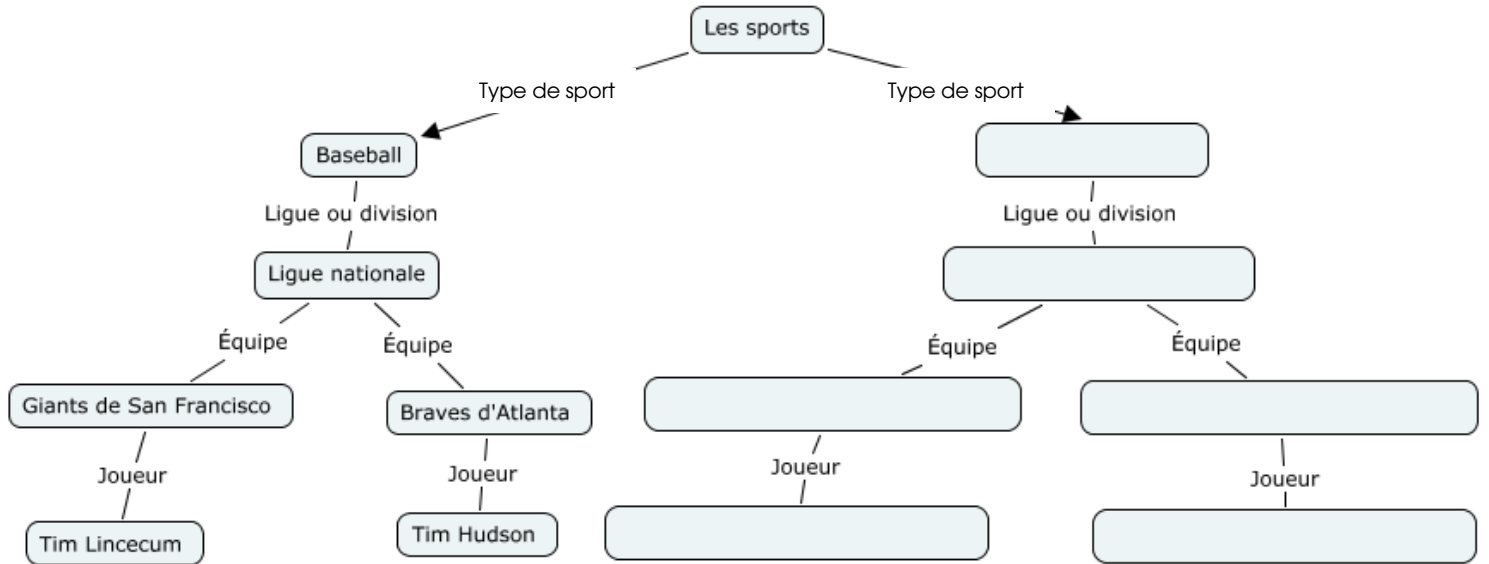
Les sports

Type de sport

Type de sport

Baseball

Ligue ou division

Ligue ou division

Ligue nationale

Équipe

Équipe

Équipe

Équipe

Giants de San Francisco

Braves d'Atlanta

Joueur

Joueur

Joueur

Joueur

Tim Lincecum

Tim Hudson